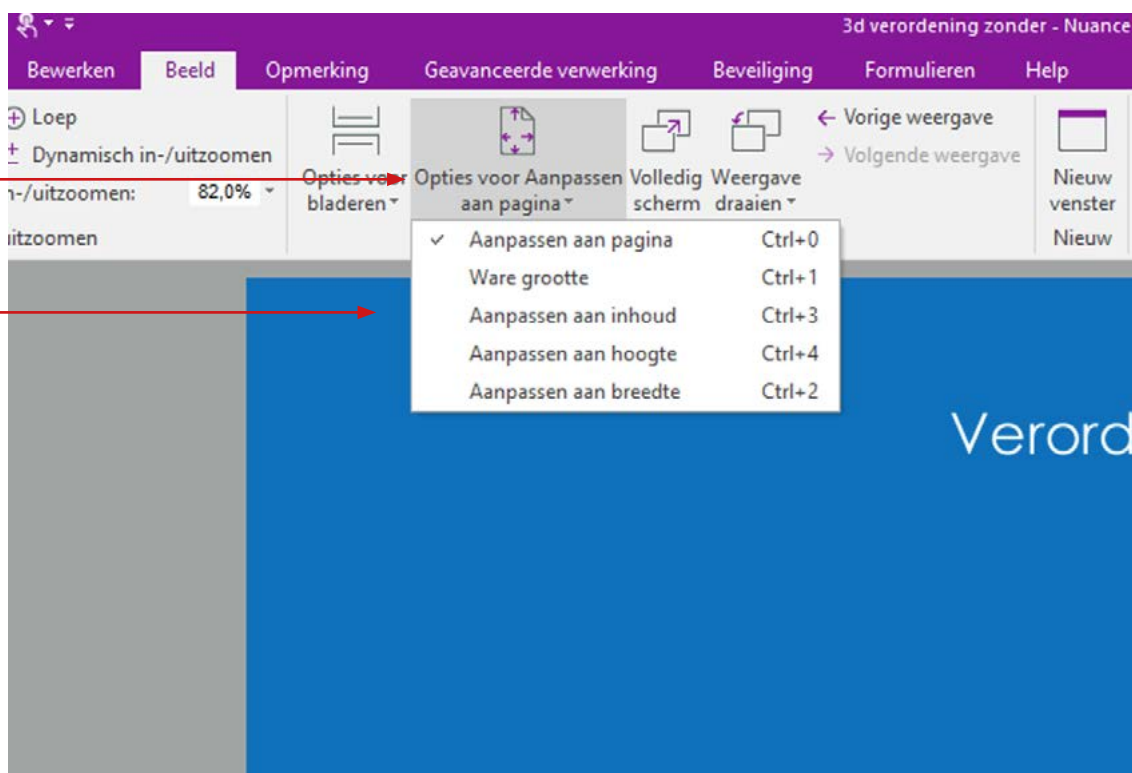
3d verordening zonder - Nuance

Bewerken Beeld Opmerking Geavanceerde verwerking Beveiliging Formulieren Help

Loep
Dynamisch in-/uitzoomen
n-/uitzoomen: 82,0%
uitzoomen

Opties voor bladeren

Opties voor Aanpassen aan pagina

Volledig scherm

Weergave draaien

← Vorige weergave
→ Volgende weergave

Nieuw venster
Nieuw

| | | |
|---|---|---|
| ✓ | Aanpassen aan pagina | Ctrl+0 |
| | Ware grootte | Ctrl+1 |
| | Aanpassen aan inhoud | Ctrl+3 |
| | Aanpassen aan hoogte | Ctrl+4 |
| | Aanpassen aan breedte | Ctrl+2 |

Verord